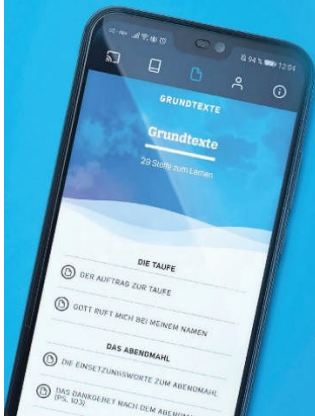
94% 12:54

GRUNDTEXTE

Grundtexte

29 Stoffe zum Lernen

DIE TAUFE

DER AUFTRAG ZUR TAUFE

GOTT RUFT MICH BEI MEINEM NAMEN

DAS ABENDMAHL

DIE EINSETZUNGSWORTE ZUM ABENDMAHL

DAS DANKGEBET NACH DEM ABEND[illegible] (PS. 103)